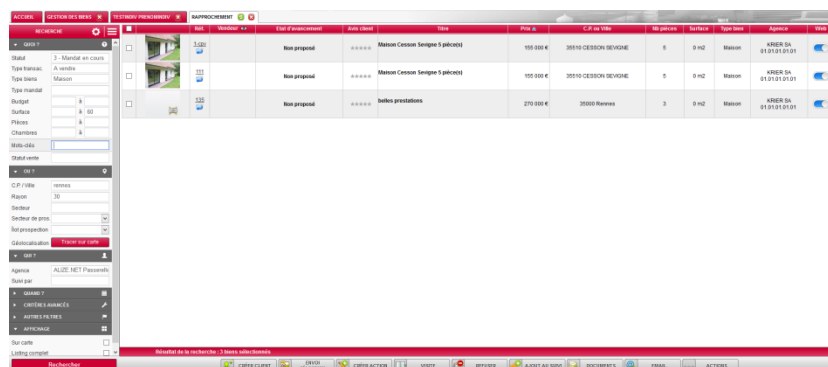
ACCUEIL GESTION DES BIENS TESTNDIV PRENOMNDIV RAPPROCHEMENT

RECHERCHE

QUOI ?

Statut 3 - Mandat en cours
Type transac. A vendre
Type biens Maison
Type mandat
Budget à
Surface à 60
Pièces à
Chambres à
Mots-clés
Statut vente

OÙ ?

C.P / Ville rennes
Rayon 30
Secteur
Secteur de pros
Îlot prospection
Géolocalisation Tracer sur carte

QUI ?

Agence ALIZE.NET Passerelle
Suivi par

QUAND ?
CRITÈRES AVANCÉS
AUTRES FILTRES
AFFICHAGE

Sur carte
Listing complet

Rechercher

| | | Réf. | Vendeur | Etat d'avancement | Avis client | Titre | Prix | C.P ou Ville | Nb pièces | Surface | Type bien | Agence | Web |
|---|---|---|---|---|---|---|---|---|---|---|---|---|---|
| | | 1-cpy | | Non proposé | | Maison Cesson Sevigne 5 pièce(s) | 155 000 € | 35510 CESSON SEVIGNE | 5 | 0 m2 | Maison | KRIER SA 01.01.01.01.01 | |
| | | 111 | | Non proposé | | Maison Cesson Sevigne 5 pièce(s) | 155 000 € | 35510 CESSON SEVIGNE | 5 | 0 m2 | Maison | KRIER SA 01.01.01.01.01 | |
| | | 135 | | Non proposé | | belles prestations | 270 000 € | 35000 Rennes | 3 | 0 m2 | Maison | KRIER SA 01.01.01.01.01 | |

Résultat de la recherche : 3 biens sélectionnés

CRÉER CLIENT | ENVOI | CRÉER ACTION | VISITE | REFUSER | AJOUT AU SUIVI | DOCUMENTS | EMAIL | ACTIONS